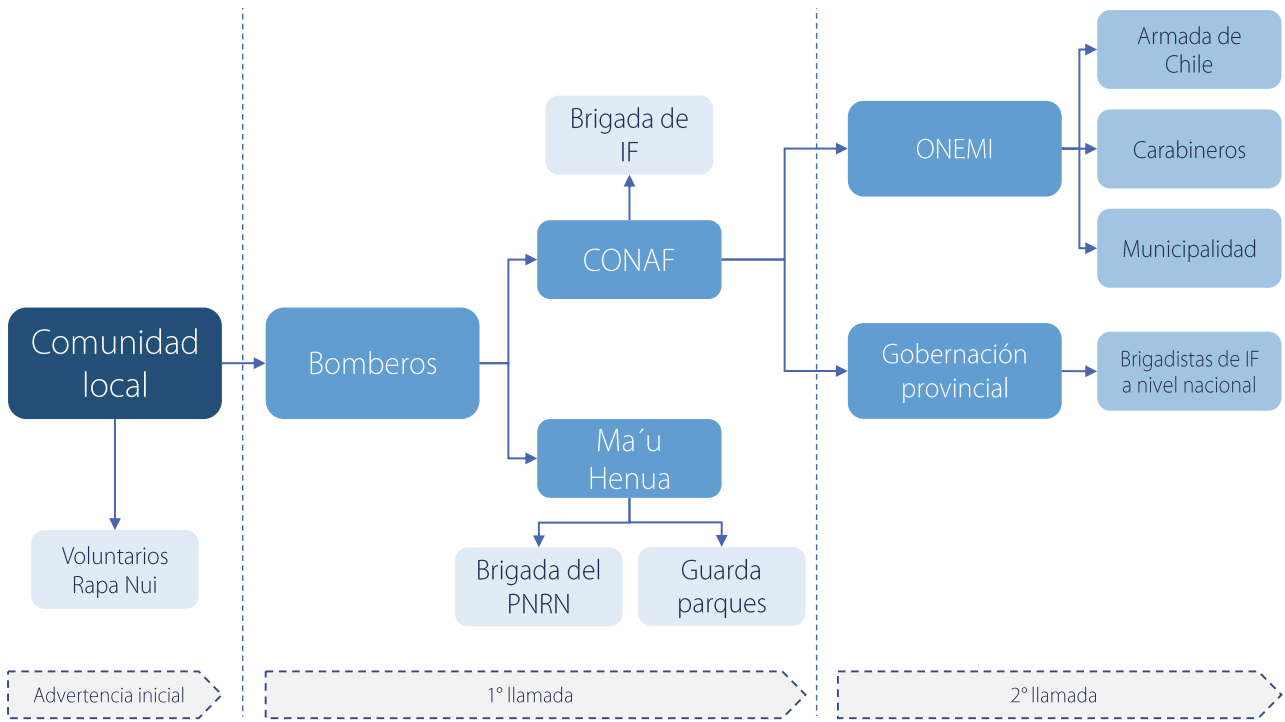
Comunidad local

Voluntarios Rapa Nui

Bomberos

Brigada de IF

CONAF

Ma´u Henua

Brigada del PNRN

Guarda parques

ONEMI

Armada de Chile

Carabineros

Municipalidad

Gobernación provincial

Brigadistas de IF a nivel nacional

Advertencia inicial

1° llamada

2° llamada